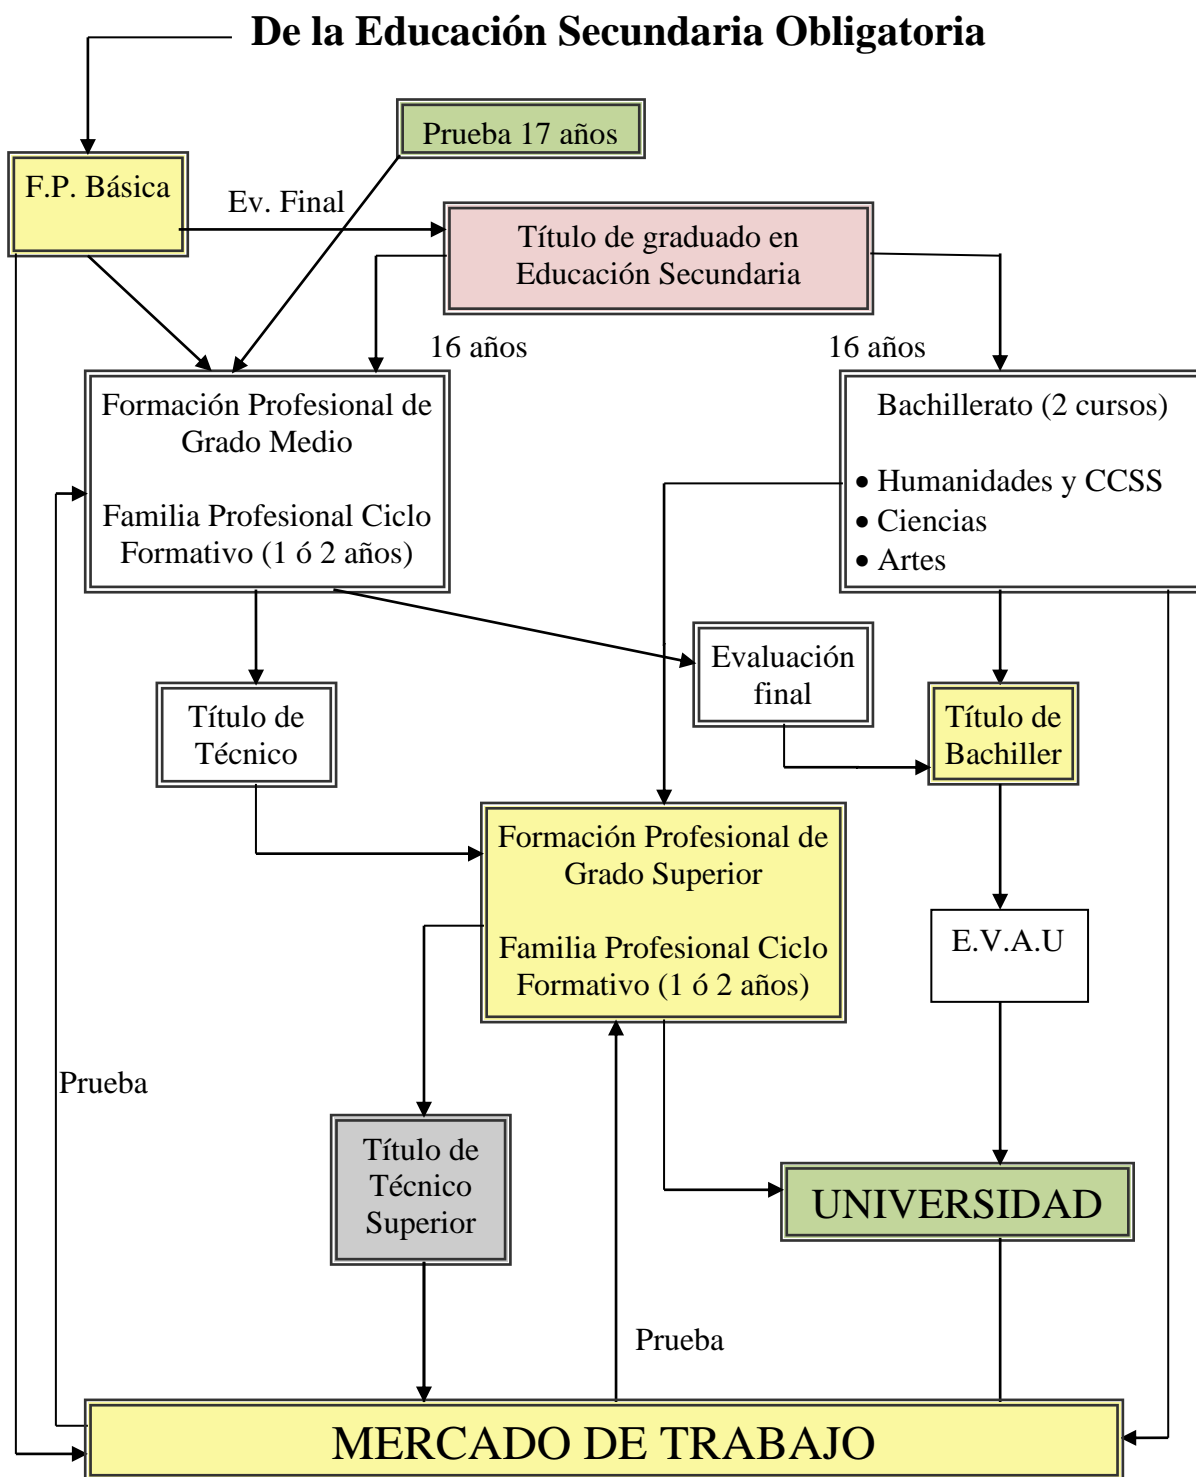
De la Educación Secundaria Obligatoria

Prueba 17 años

F.P. Básica

Ev. Final

Título de graduado en Educación Secundaria

16 años

16 años

Formación Profesional de Grado Medio

Familia Profesional Ciclo Formativo (1 ó 2 años)

Bachillerato (2 cursos)

• Humanidades y CCSS
• Ciencias
• Artes

Evaluación final

Título de Técnico

Título de Bachiller

Formación Profesional de Grado Superior

Familia Profesional Ciclo Formativo (1 ó 2 años)

E.V.A.U

Prueba

Título de Técnico Superior

UNIVERSIDAD

Prueba

MERCADO DE TRABAJO